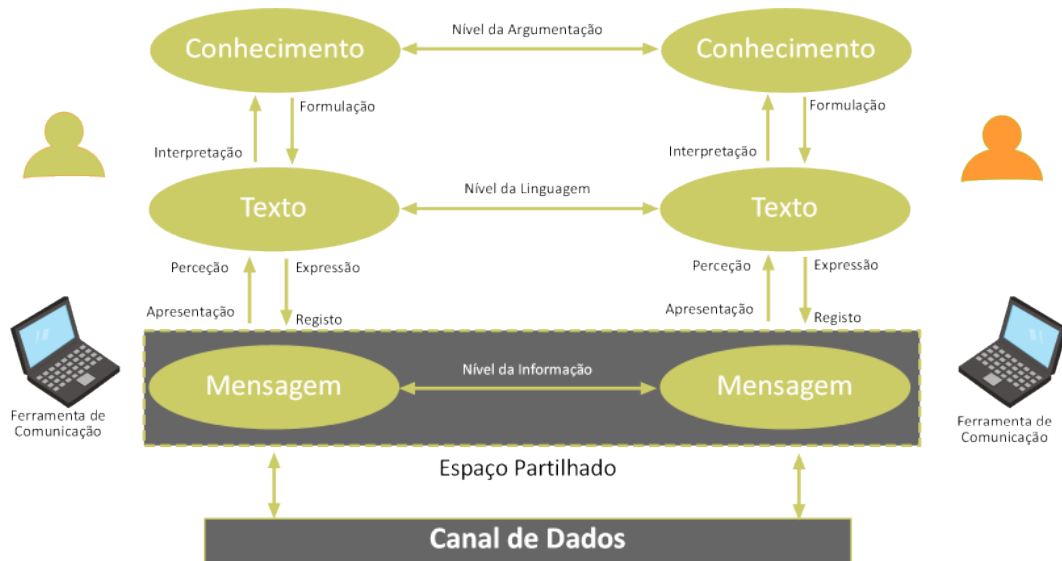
Conhecimento

Nível da Argumentação

Conhecimento

Interpretação

Formulação

Interpretação

Formulação

Texto

Nível da Linguagem

Texto

Perceção

Expressão

Perceção

Expressão

Apresentação

Registo

Apresentação

Registo

Mensagem

Nível da Informação

Mensagem

Ferramenta de Comunicação

Ferramenta de Comunicação

Espaço Partilhado

Canal de Dados